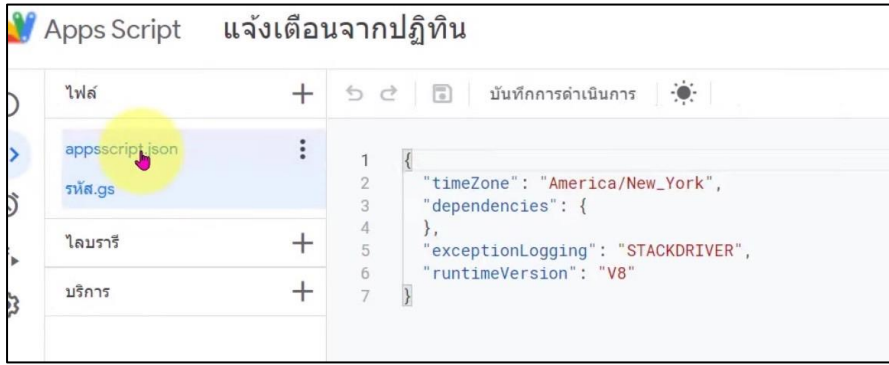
Apps Script แจ้งเตือนจากปฏิทิน

ไฟล์ +

appsscript.json

รหัส.gs

ไลบรารี +

บริการ +

บันทึกการดำเนินการ

1 {
2 "timeZone": "America/New_York",
3 "dependencies": {
4 },
5 "exceptionLogging": "STACKDRIVER",
6 "runtimeVersion": "V8"
7 }